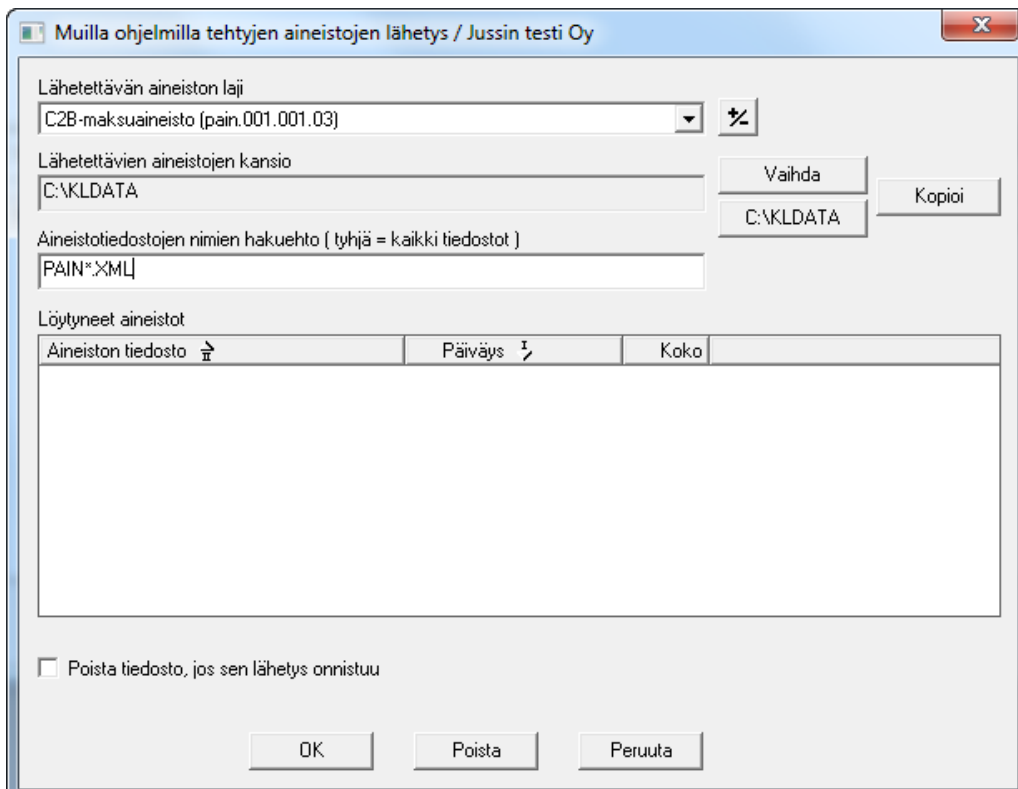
Muilla ohjelmilla tehtyjen aineistojen lähetys / Jussin testi Oy

Lähetettävän aineiston laji

C2B-maksuaineisto (pain.001.001.03)

Lähetettävien aineistojen kansio

C:\KLDATA

Vaihda

C:\KLDATA

Kopioi

Aineistotiedostojen nimien hakuehto ( tyhjä = kaikki tiedostot )

PAIN*.XML

Löytyneet aineistot

| Aineiston tiedosto | Päiväys | Koko |
|---|---|---|

Poista tiedosto, jos sen lähetys onnistuu

OK

Poista

Peruuta